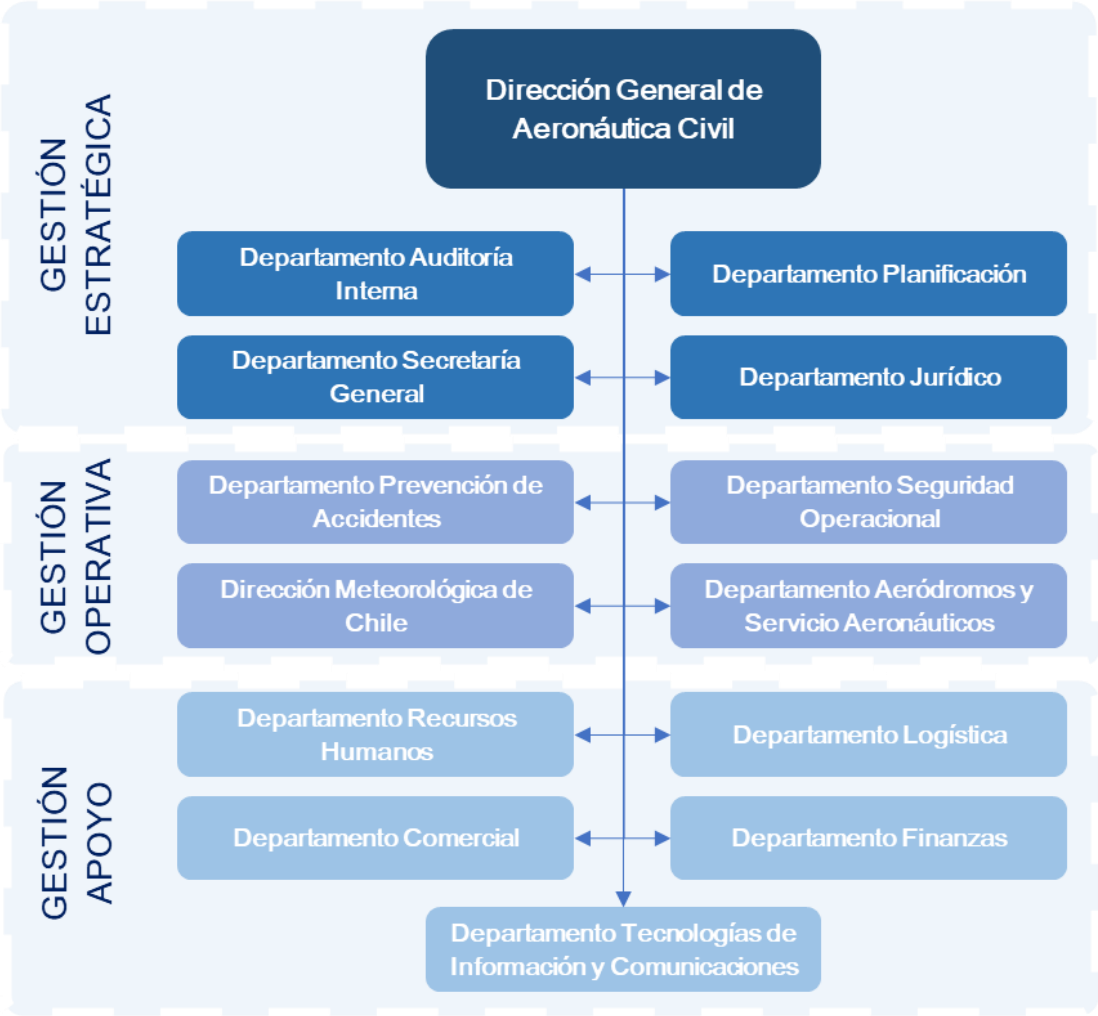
Dirección General de Aeronáutica Civil

GESTIÓN ESTRATÉGICA

Departamento Auditoría Interna

Departamento Planificación

Departamento Secretaría General

Departamento Jurídico

GESTIÓN OPERATIVA

Departamento Prevención de Accidentes

Departamento Seguridad Operacional

Dirección Meteorológica de Chile

Departamento Aeródromos y Servicio Aeronáuticos

GESTIÓN APOYO

Departamento Recursos Humanos

Departamento Logística

Departamento Comercial

Departamento Finanzas

Departamento Tecnologías de Información y Comunicaciones